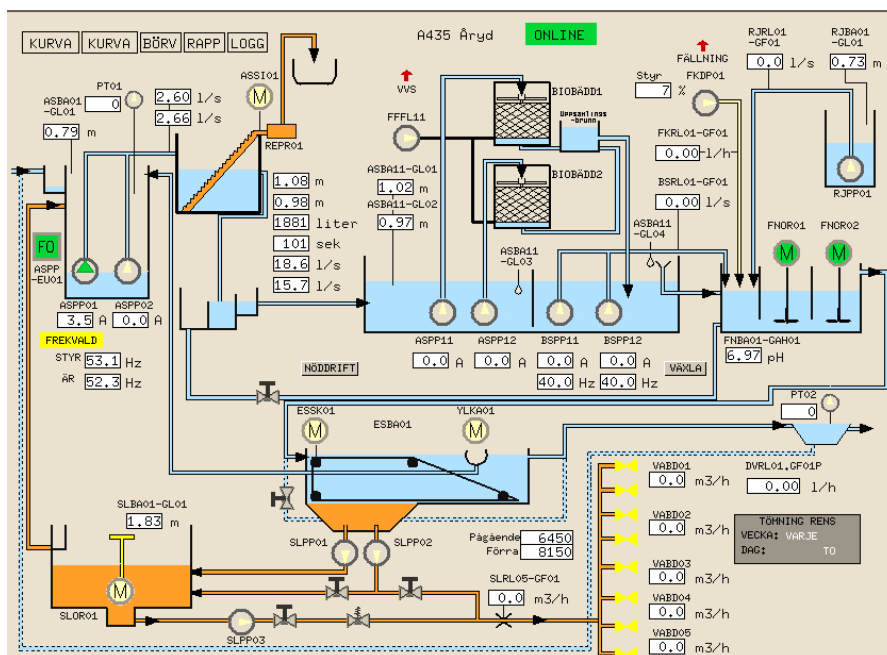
KURVA KURVA BÖRV RAPP LOGG

A435 Åryd ONLINE

PT01
ASBA01 -GL01
0
0.79 m
2.60 l/s
2.66 l/s
ASSI01
M
REPR01

VVS
FFFL11
BIOBÄDD1
Uppsamlings -brunn
BIOBÄDD2

Styr
7 %
FÄLLNING
FKDP01

RJRL01 -GF01
0.0 l/s
RJBA01 -GL01
0.73 m

FKRL01-GF01
0.00 l/h
BSRL01-GF01
0.00 l/s
RJPP01

1.08 m
0.98 m
1881 liter
101 sek
18.6 l/s
15.7 l/s

ASBA11-GL01
1.02 m
ASBA11-GL02
0.97 m

ASBA11 -GL03
ASBA11 -GL04

FNOR01 FNOR02
M M

FO
ASPP -EU01
ASPP01 ASPP02
3.5 A 0.0 A
FREKVALD
STYR 53.1 Hz
ÄR 52.3 Hz

NÖDDRIFT

ASPP11 ASPP12 BSPP11 BSPP12
0.0 A 0.0 A 0.0 A 0.0 A
40.0 Hz 40.0 Hz
VÄXLA

FNBA01-GAH01
6.97 pH

PT02
0

ESSK01
M
ESBA01
YLKA01
M

SLBA01-GL01
1.83 m
M
SLOR01

SLPP01 SLPP02
SLPP03

Pågående 6450
Förra 8150

SLRL05-GF01
0.0 m3/h

VABD01
0.0 m3/h
VABD02
0.0 m3/h
VABD03
0.0 m3/h
VABD04
0.0 m3/h
VABD05
0.0 m3/h

DVRL01.GF01P
0.00 l/h

TÖMNING RENS
VECKA: VARJE
DAG: TO